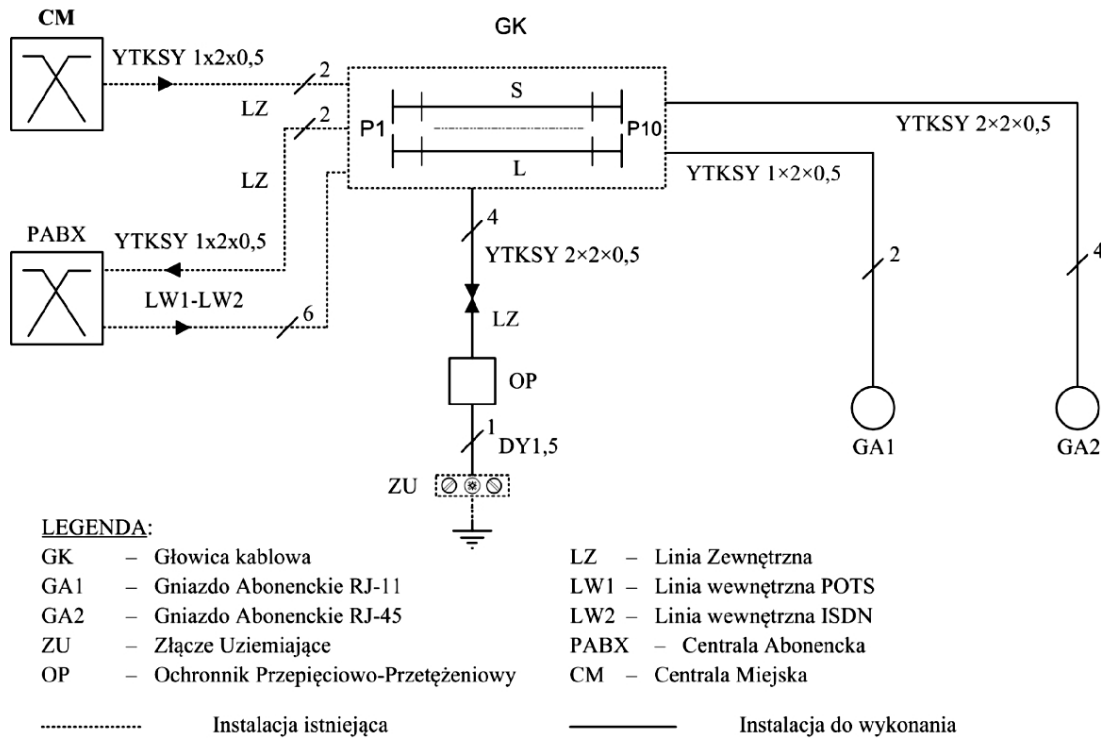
CM

GK

YTKSY 1x2x0,5

2

LZ

2

S

P1

P10

YTKSY 2×2×0,5

LZ

L

YTKSY 1×2×0,5

4

PABX

YTKSY 1x2x0,5

YTKSY 2×2×0,5

2

4

LW1-LW2

6

LZ

OP

1

DY1,5

GA1

GA2

ZU

LEGENDA:

| | | | |
|---|---|---|---|
| GK | – Głowica kablowa | LZ | – Linia Zewnętrzna |
| GA1 | – Gniazdo Abonenckie RJ-11 | LW1 | – Linia wewnętrzna POTS |
| GA2 | – Gniazdo Abonenckie RJ-45 | LW2 | – Linia wewnętrzna ISDN |
| ZU | – Złącze Uziemiające | PABX | – Centrala Abonencka |
| OP | – Ochronnik Przepięciowo-Przetężeniowy | CM | – Centrala Miejska |

Instalacja istniejąca

Instalacja do wykonania